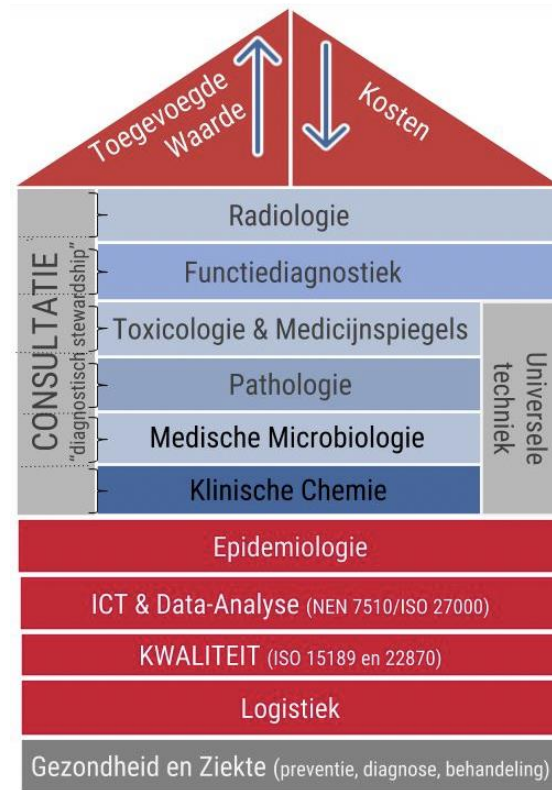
Toegevoegde Waarde

Kosten

CONSULTATIE
"diagnostisch stewardship"

Radiologie

Functiediagnostiek

Toxicologie & Medicijnspiegels

Pathologie

Medische Microbiologie

Klinische Chemie

Universele techniek

Epidemiologie

ICT & Data-Analyse (NEN 7510/ISO 27000)

KWALITEIT (ISO 15189 en 22870)

Logistiek

Gezondheid en Ziekte (preventie, diagnose, behandeling)